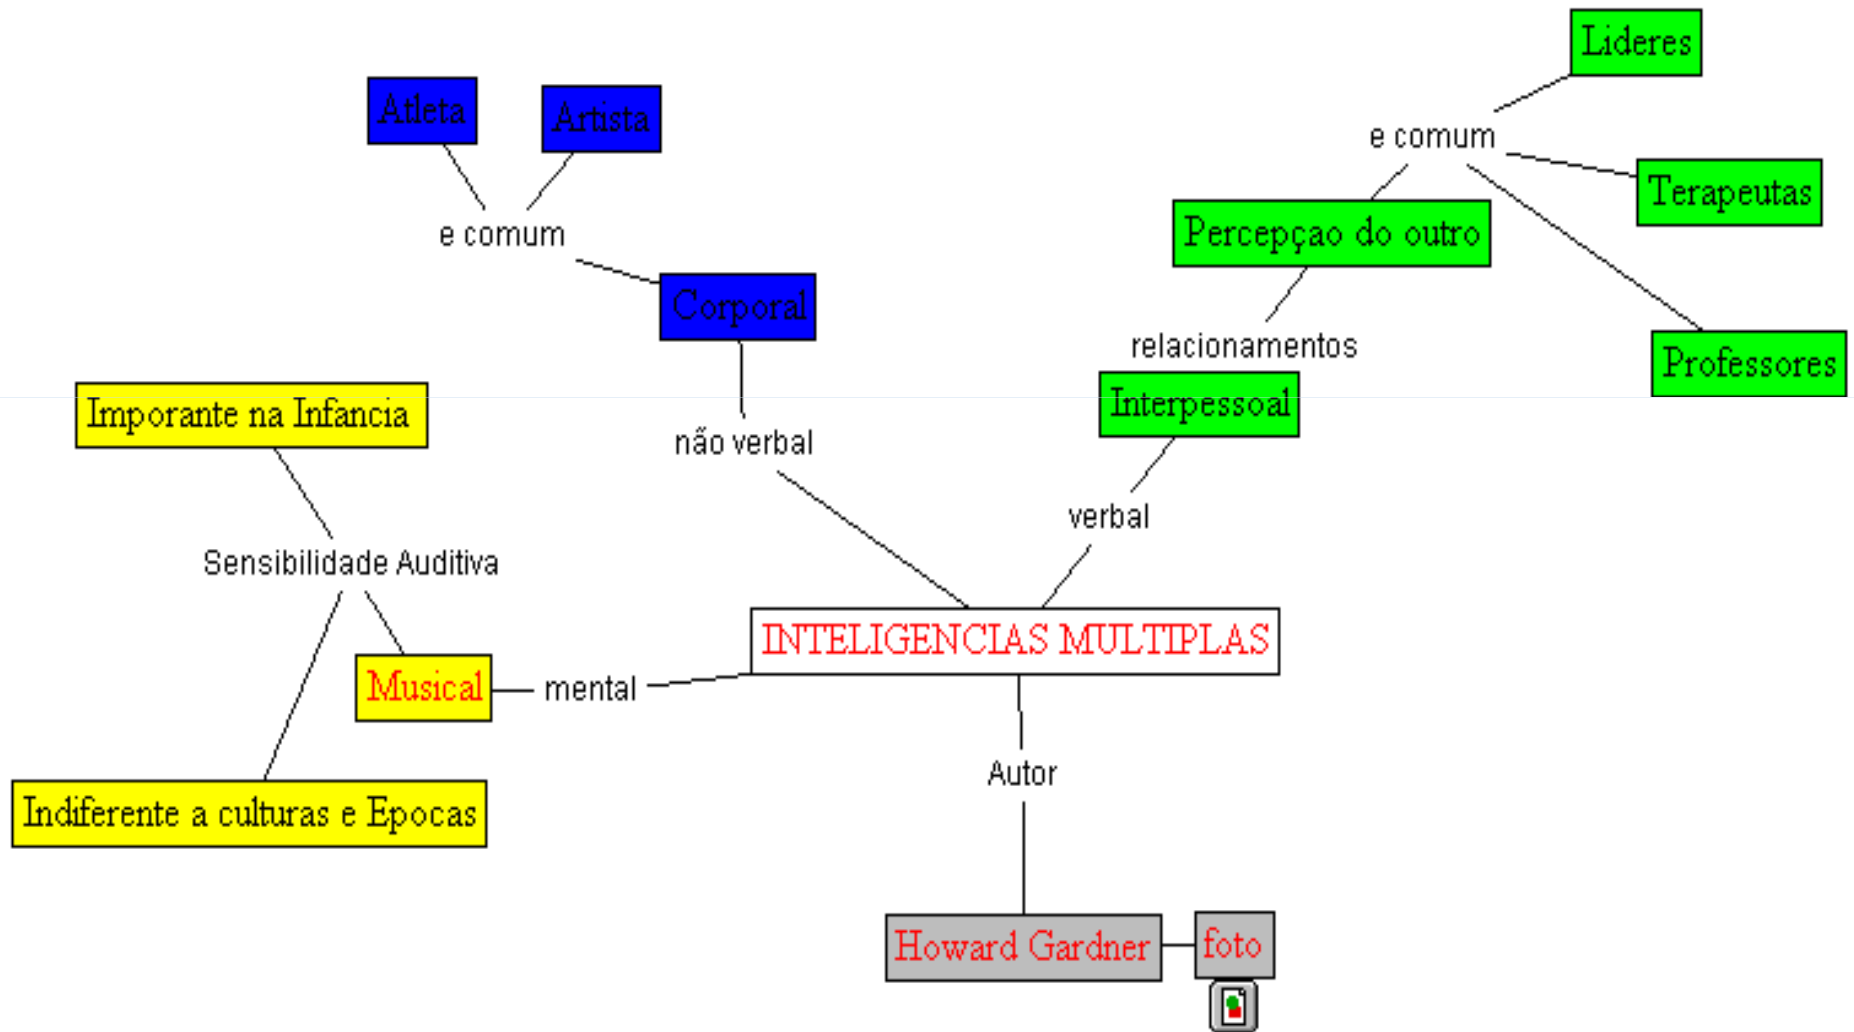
Atleta

Artista

e comum

Corporal

Lideres

e comum

Terapeutas

Percepçao do outro

relacionamentos

Professores

Interpessoal

Imporante na Infancia

não verbal

verbal

Sensibilidade Auditiva

INTELIGENCIAS MULTIPLAS

Musical

mental

Autor

Indiferente a culturas e Epocas

Howard Gardner

foto